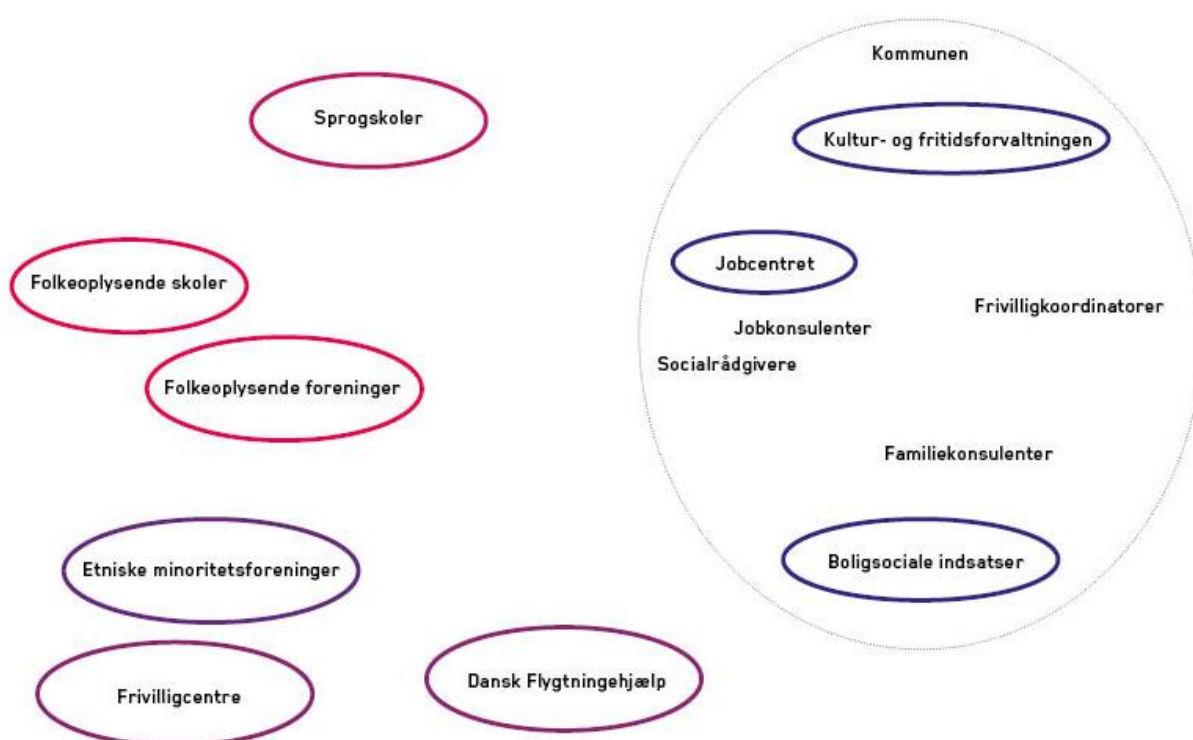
Sprogskoler

Folkeoplysende skoler

Folkeoplysende foreninger

Etniske minoritetsforeninger

Frivilligcentre

Dansk Flygtningehjælp

Kommunen

Kultur- og fritidsforvaltningen

Jobcentret

Jobkonsulenter

Socialrådgivere

Frivilligkoordinatorer

Familiekonsulenter

Boligsociale indsatser